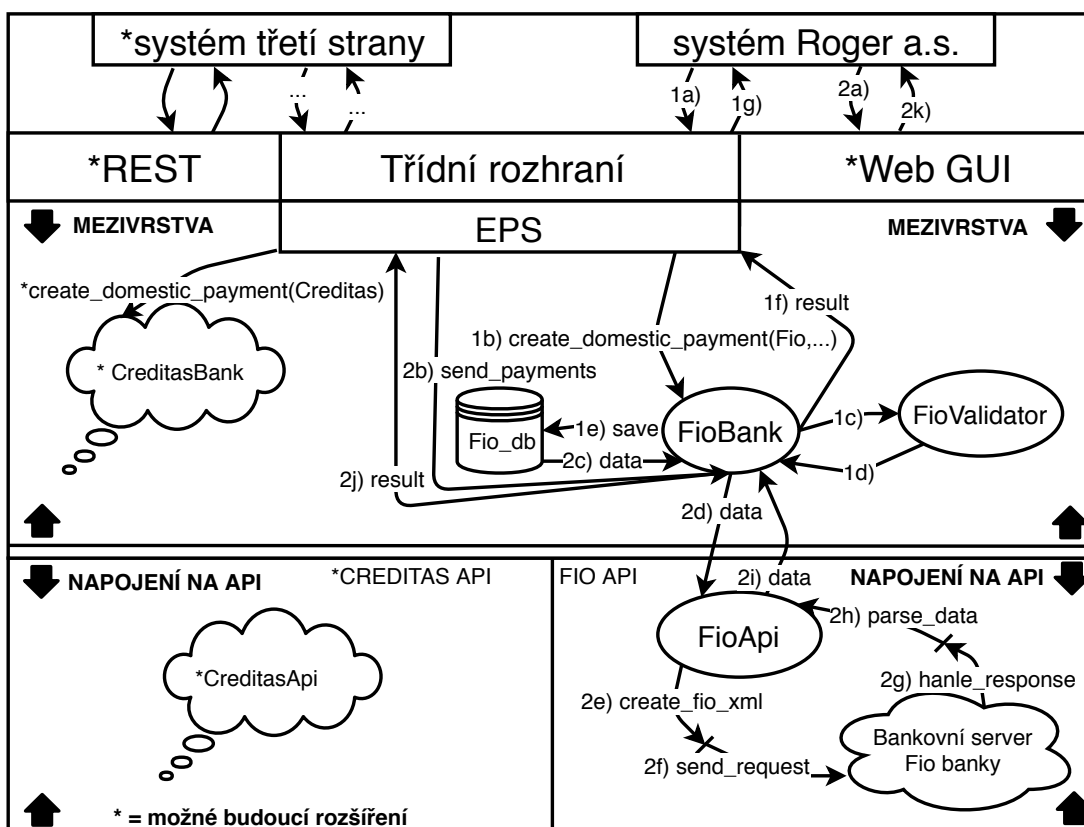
*systém třetí strany

systém Roger a.s.

...

...

1a)

1g)

2a)

2k)

*REST

Třídní rozhraní

*Web GUI

MEZIVRSTVA

EPS

MEZIVRSTVA

*create_domestic_payment(Creditas)

1f) result

1b) create_domestic_payment(Fio,...)

* CreditasBank

2b) send_payments

Fio_db

1e) save

FioBank

1c)

FioValidator

2c) data

1d)

2j) result

2d) data

NAPOJENÍ NA API

*CREDITAS API

FIO API

2i) data

NAPOJENÍ NA API

2h) parse_data

FioApi

*CreditasApi

2g) hanle_response

2e) create_fio_xml

Bankovní server Fio banky

2f) send_request

* = možné budoucí rozšíření